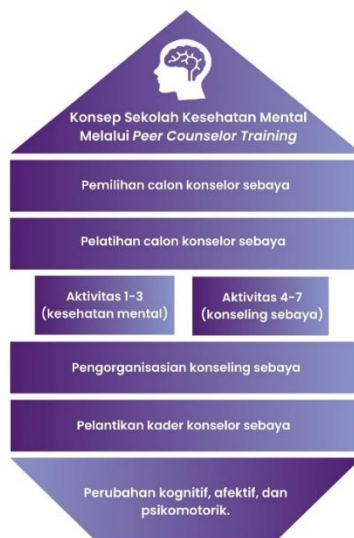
Konsep Sekolah Kesehatan Mental Melalui Peer Counselor Training

Pemilihan calon konselor sebaya

Pelatihan calon konselor sebaya

Aktivitas 1-3 (kesehatan mental)

Aktivitas 4-7 (konseling sebaya)

Pengorganisasian konseling sebaya

Pelantikan kader konselor sebaya

Perubahan kognitif, afektif, dan psikomotorik.